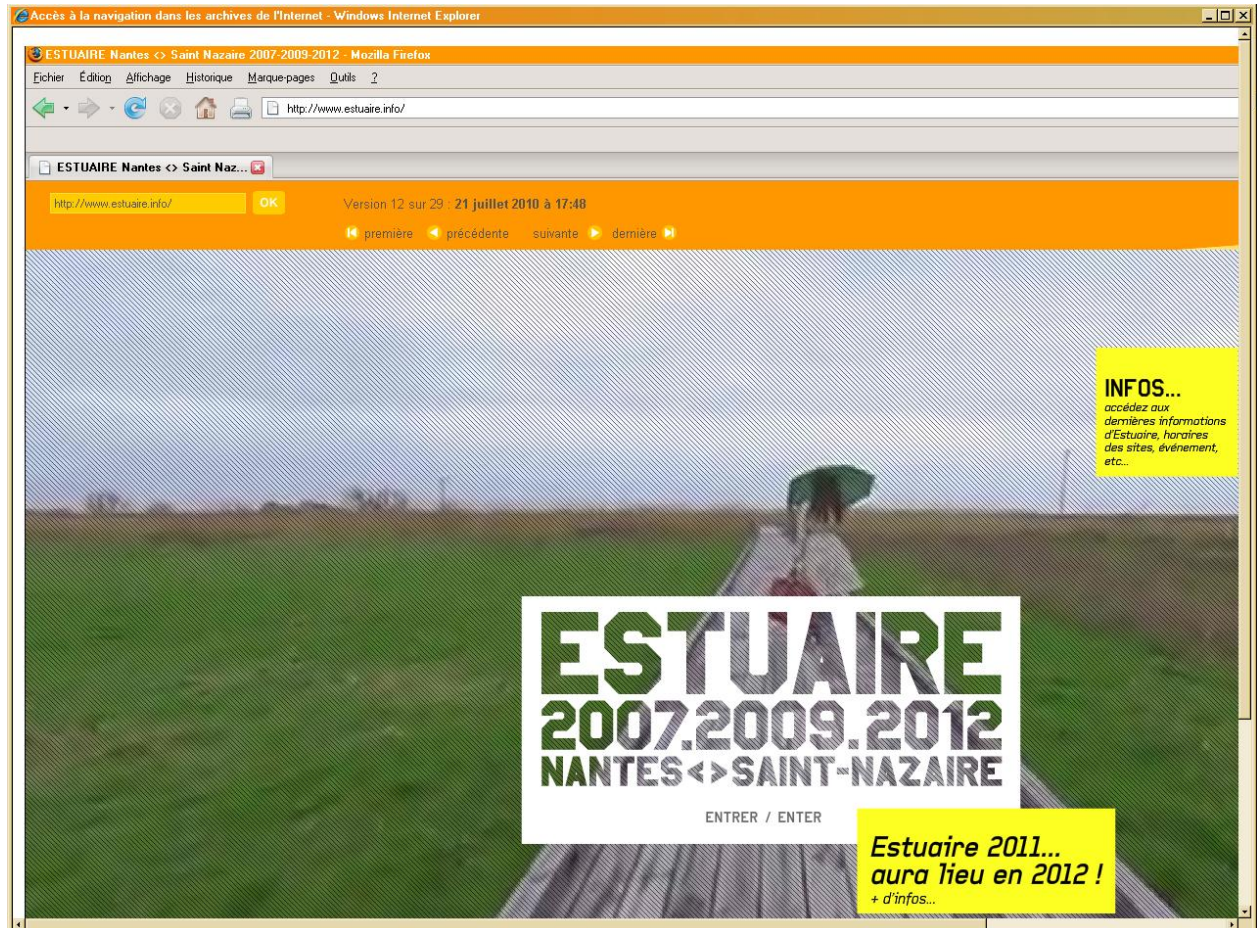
Accès à la navigation dans les archives de l'Internet - Windows Internet Explorer

ESTUAIRE Nantes <> Saint Nazaire 2007-2009-2012 - Mozilla Firefox

Fichier Édition Affichage Historique Marque-pages Outils ?

http://www.estuaire.info/

ESTUAIRE Nantes <> Saint Naz...

http://www.estuaire.info/ OK

Version 12 sur 29 : 21 juillet 2010 à 17:48

première précédente suivante dernière

INFOS...
accédez aux dernières informations d'Estuaire, horaires des sites, événement, etc...

ESTUAIRE
2007.2009.2012
NANTES<>SAINT-NAZAIRE

ENTRER / ENTER

Estuaire 2011...
aura lieu en 2012 !
+ d'infos...